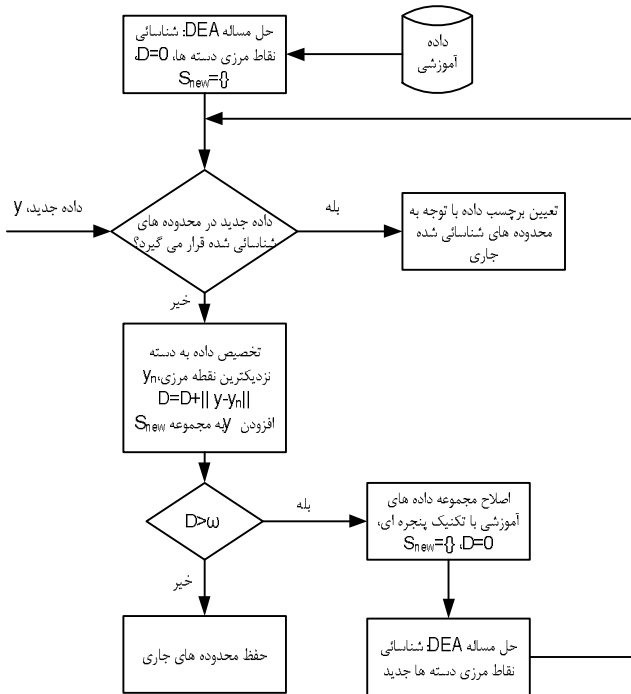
حل مساله DEA: شناسائی نقاط مرزی دسته ها، D=0، $S_{new}=\{\}$

داده آموزشی

داده جدید، y

داده جدید در محدوده های شناسائی شده قرار می گیرد؟

بله

تعیین برچسب داده با توجه به محدوده های شناسائی شده جاری

خیر

تخصیص داده به دسته نزدیکترین نقطه مرزی، $y_n$
$D=D+||y-y_n||$
افزودن y به مجموعه $S_{new}$

$D>\omega$

بله

اصلاح مجموعه داده های آموزشی با تکنیک پنجره ای، $S_{new}=\{\}$ ،D=0

خیر

حفظ محدوده های جاری

حل مساله DEA: شناسائی نقاط مرزی دسته ها جدید